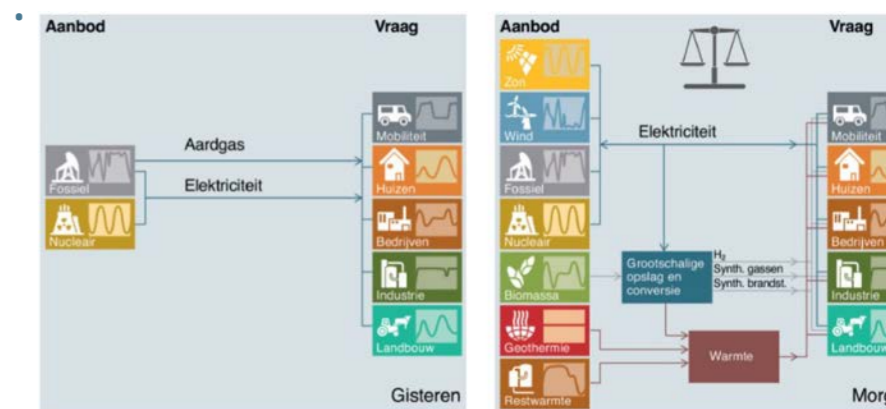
Aanbod

Vraag

Aardgas

Elektriciteit

Fossiel

Nucleair

Mobiliteit

Huizen

Bedrijven

Industrie

Landbouw

Gisteren

Aanbod

Vraag

Zon

Wind

Fossiel

Nucleair

Biomassa

Geothermie

Restwarmte

Elektriciteit

Grootschalige opslag en conversie

$H_2$

Synth. gassen

Synth. brandst.

Warmte

Mobiliteit

Huizen

Bedrijven

Industrie

Landbouw

Morg